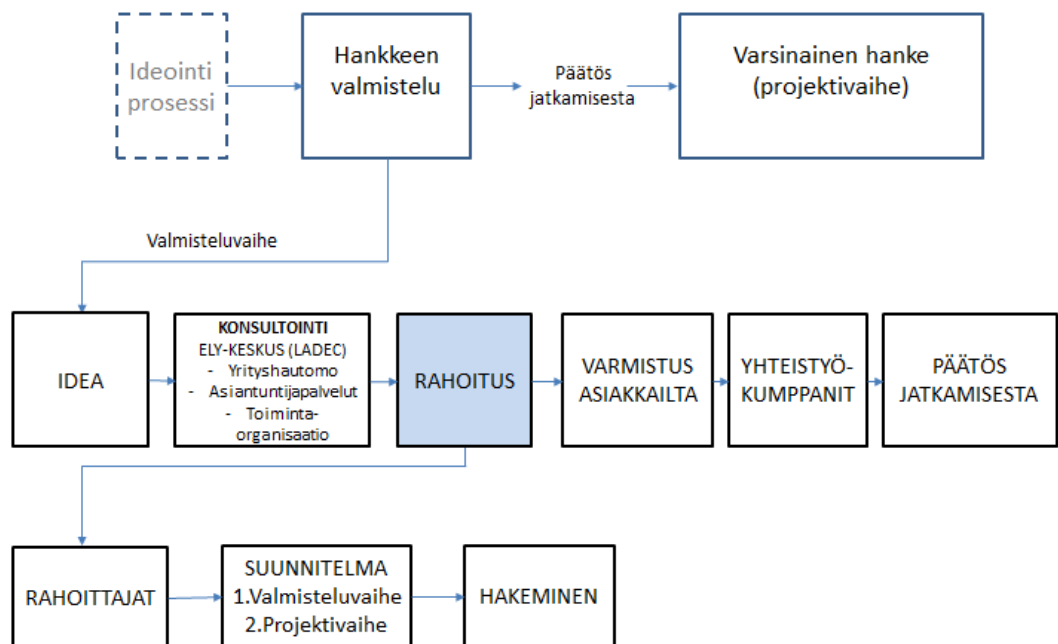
Ideointi prosessi

Hankkeen valmistelu

Päätös jatkamisesta

Varsinainen hanke (projektivaihe)

Valmisteluvaihe

IDEA

KONSULTOINTI
ELY-KESKUS (LADEC)
- Yrityshautomo
- Asiantuntijapalvelut
- Toiminta-organisaatio

RAHOITUS

VARMISTUS ASIAKKAILTA

YHTEISTYÖ-KUMPPANIT

PÄÄTÖS JATKAMISESTA

RAHOITTAJAT

SUUNNITELMA
1.Valmisteluvaihe
2.Projektivaihe

HAKEMINEN